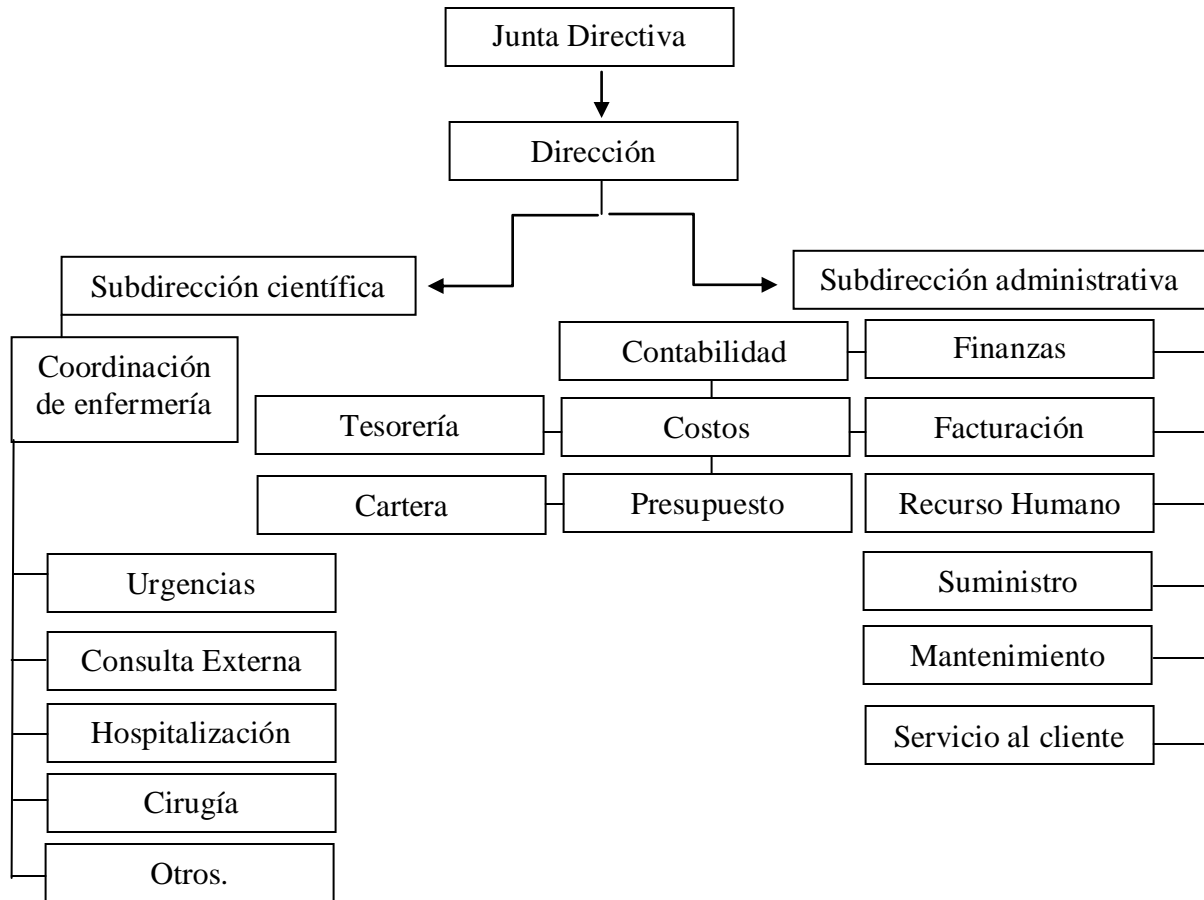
Junta Directiva

Dirección

Subdirección científica

Subdirección administrativa

Coordinación de enfermería

Contabilidad

Finanzas

Tesorería

Costos

Facturación

Cartera

Presupuesto

Recurso Humano

Urgencias

Suministro

Consulta Externa

Mantenimiento

Hospitalización

Servicio al cliente

Cirugía

Otros.